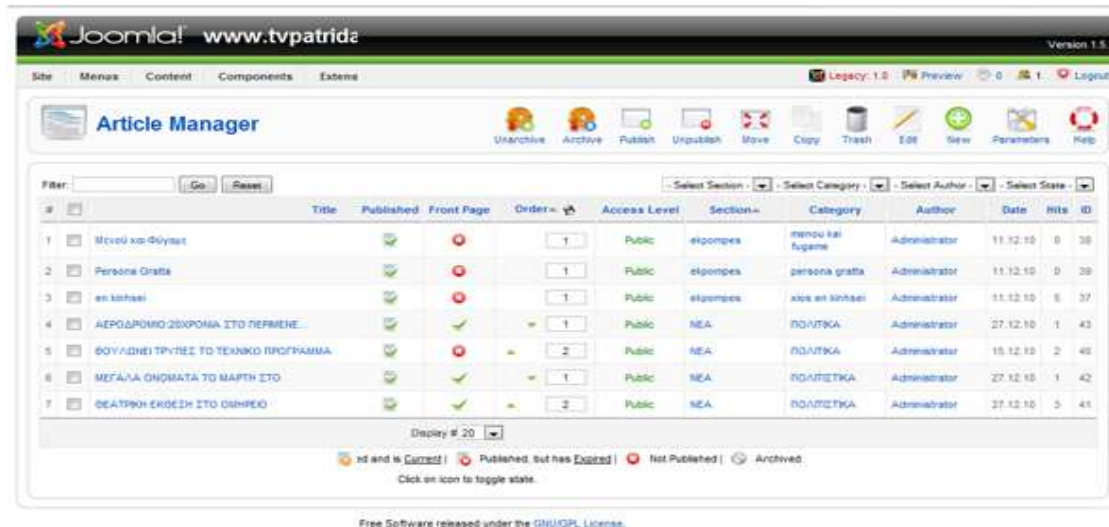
Joomla! www.tvpatrida

Version 1.5

Site Menus Content Components Extens

Legacy: 1.0 Preview 0 1 Logout

Article Manager

Unarchive Archive Publish Unpublish Move Copy Trash Edit New Parameters Help

Filter: Go Reset

- Select Section - - Select Category - - Select Author - - Select State -

| # | | Title | Published | Front Page | Order | Access Level | Section | Category | Author | Date | Hits | ID |
|---|---|---|---|---|---|---|---|---|---|---|---|---|
| 1 | | Μενού και Φύγαμε | | | 1 | Public | ekpompes | menou kai fugame | Administrator | 11.12.10 | 0 | 38 |
| 2 | | Persona Grata | | | 1 | Public | ekpompes | persona gratta | Administrator | 11.12.10 | 0 | 39 |
| 3 | | en kinhsei | | | 1 | Public | ekpompes | xios en kinhsei | Administrator | 11.12.10 | 5 | 37 |
| 4 | | ΑΕΡΟΔΡΟΜΙΟ:20ΧΡΟΝΙΑ ΣΤΟ ΠΕΡΙΜΕΝΕ... | | | 1 | Public | ΝΕΑ | ΠΟΛΙΤΙΚΑ | Administrator | 27.12.10 | 1 | 43 |
| 5 | | ΒΟΥΛΩΝΕΙ ΤΡΥΠΕΣ ΤΟ ΤΕΧΝΙΚΟ ΠΡΟΓΡΑΜΜΑ | | | 2 | Public | ΝΕΑ | ΠΟΛΙΤΙΚΑ | Administrator | 15.12.10 | 2 | 40 |
| 6 | | ΜΕΓΑΛΑ ΟΝΟΜΑΤΑ ΤΟ ΜΑΡΤΗ ΣΤΟ | | | 1 | Public | ΝΕΑ | ΠΟΛΙΤΙΣΤΙΚΑ | Administrator | 27.12.10 | 1 | 42 |
| 7 | | ΘΕΑΤΡΙΚΗ ΕΚΘΕΣΗ ΣΤΟ ΟΜΗΡΕΙΟ | | | 2 | Public | ΝΕΑ | ΠΟΛΙΤΙΣΤΙΚΑ | Administrator | 27.12.10 | 3 | 41 |

Display # 20

ed and is Current | Published, but has Expired | Not Published | Archived

Click on icon to toggle state.

Free Software released under the GNU/GPL License.